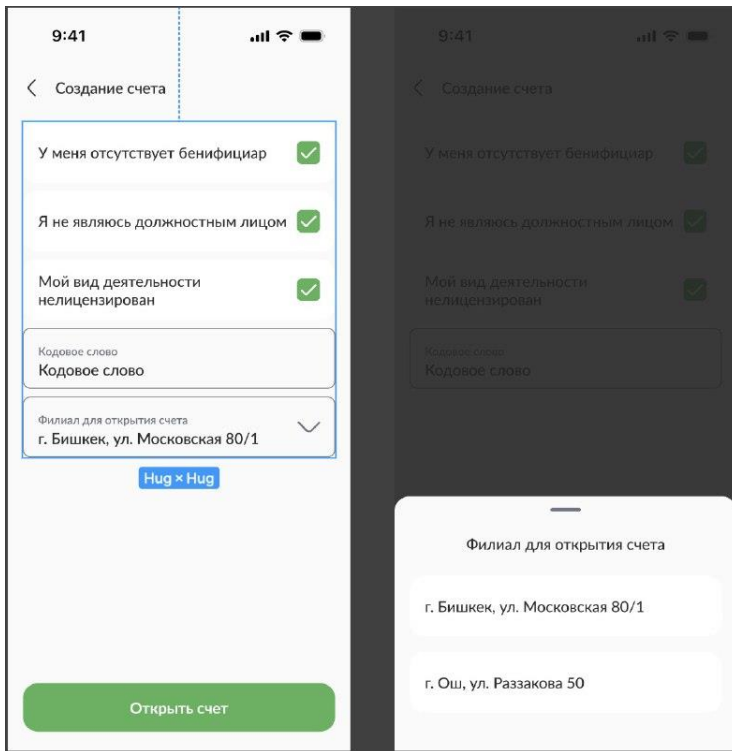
9:41

Создание счета

У меня отсутствует бенифициар

Я не являюсь должностным лицом

Мой вид деятельности нелицензирован

Кодовое слово
Кодовое слово

Филиал для открытия счета
г. Бишкек, ул. Московская 80/1

Hug × Hug

Открыть счет

9:41

Создание счета

У меня отсутствует бенифициар

Я не являюсь должностным лицом

Мой вид деятельности нелицензирован

Кодовое слово
Кодовое слово

Филиал для открытия счета

г. Бишкек, ул. Московская 80/1

г. Ош, ул. Раззакова 50